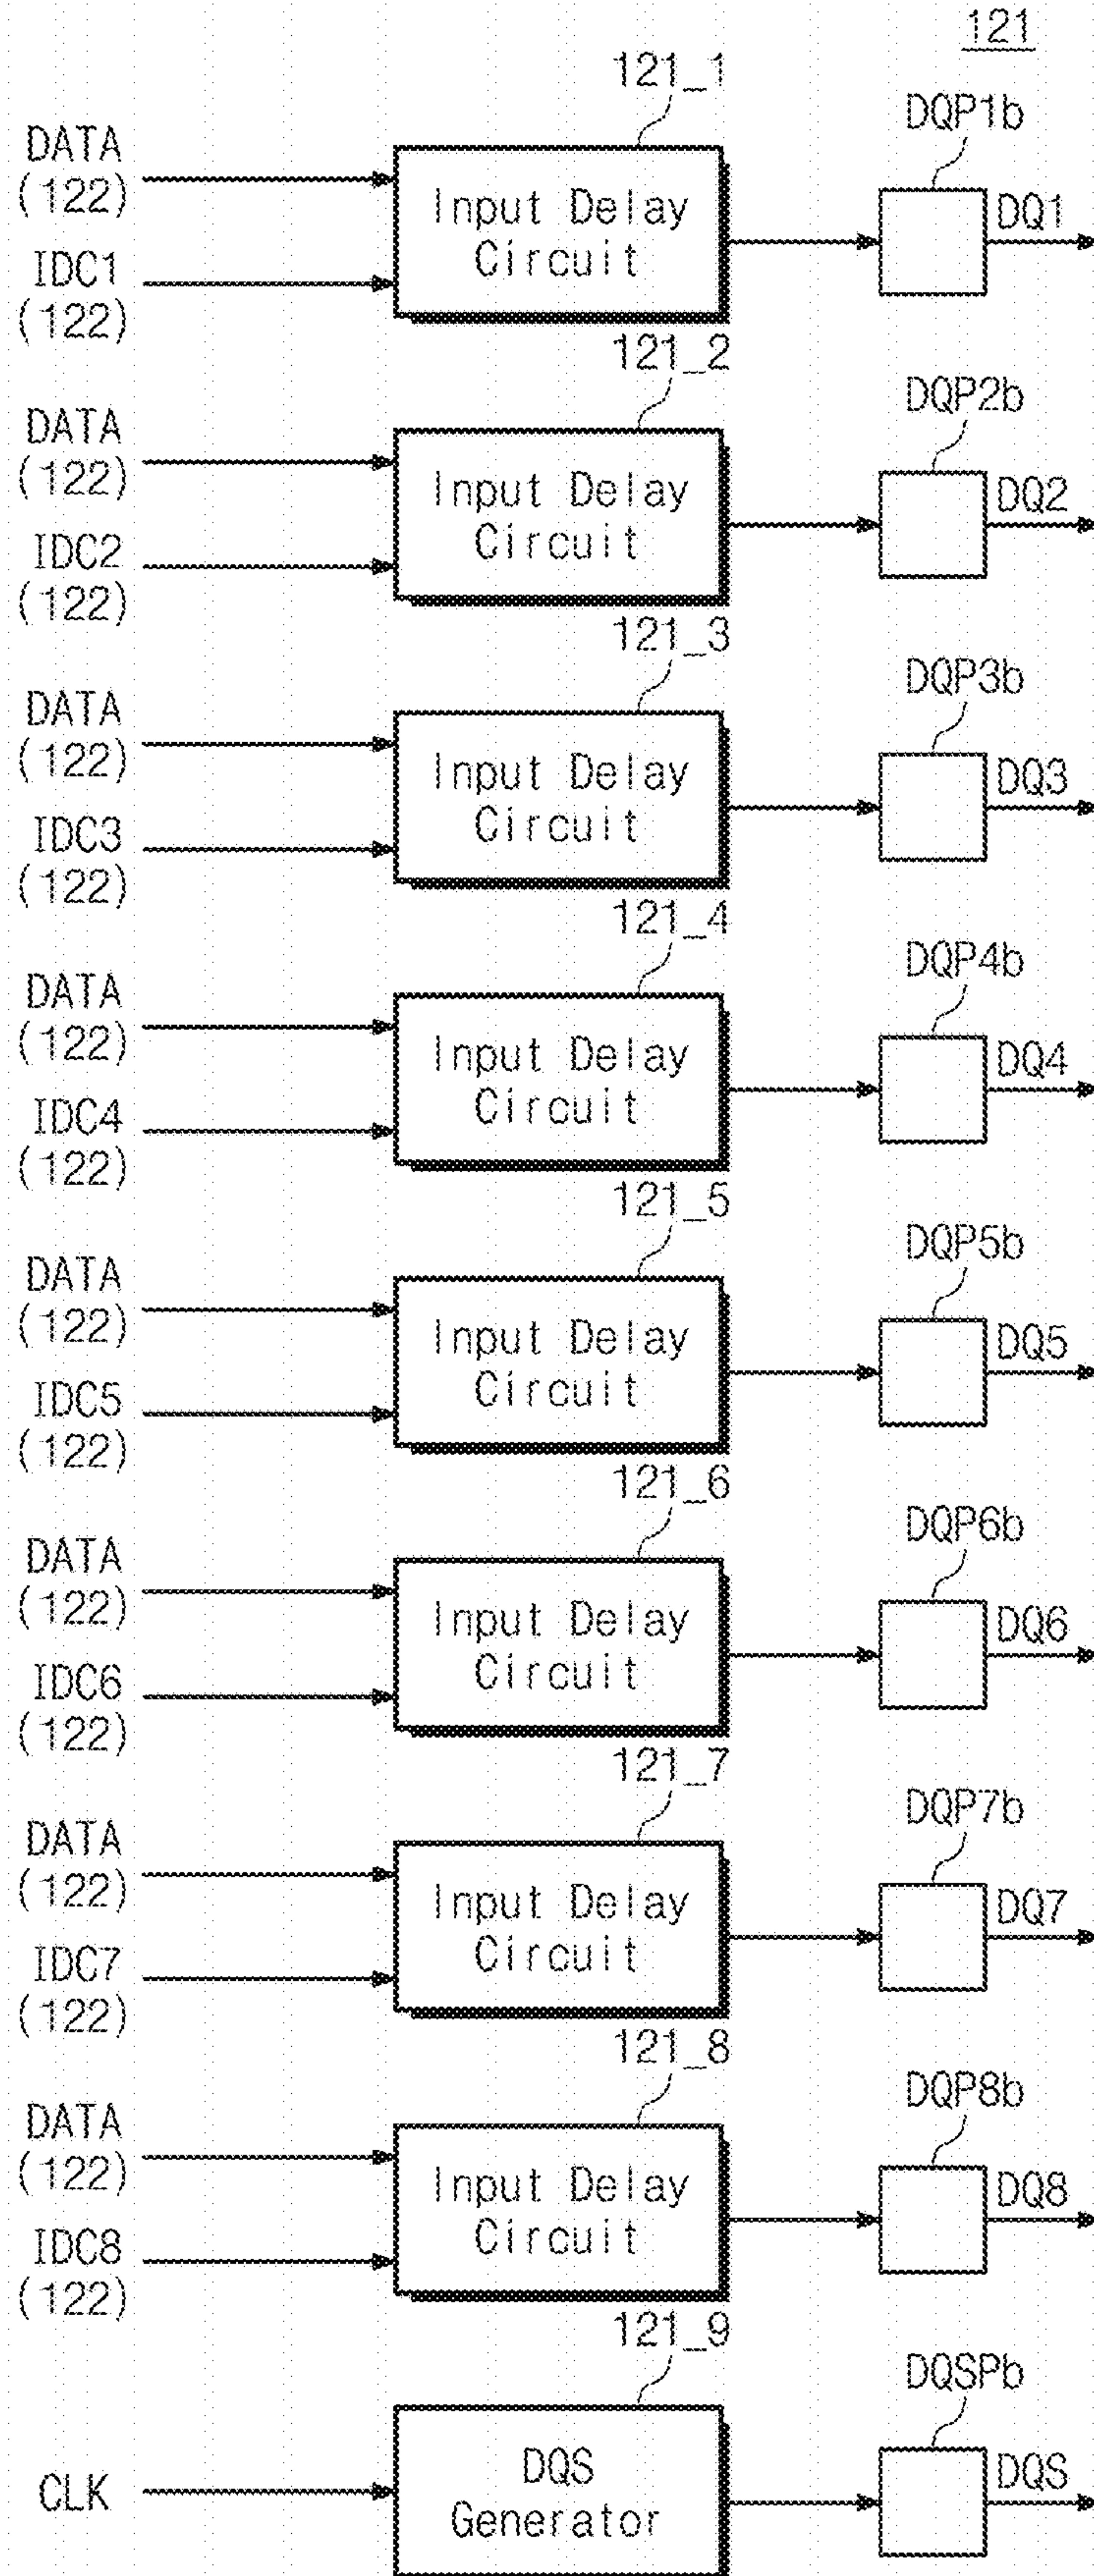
121

121_1

DQP1b

DATA (122)

IDC1 (122)

Input Delay Circuit

DQ1

121_2

DQP2b

DATA (122)

IDC2 (122)

Input Delay Circuit

DQ2

121_3

DQP3b

DATA (122)

IDC3 (122)

Input Delay Circuit

DQ3

121_4

DQP4b

DATA (122)

IDC4 (122)

Input Delay Circuit

DQ4

121_5

DQP5b

DATA (122)

IDC5 (122)

Input Delay Circuit

DQ5

121_6

DQP6b

DATA (122)

IDC6 (122)

Input Delay Circuit

DQ6

121_7

DQP7b

DATA (122)

IDC7 (122)

Input Delay Circuit

DQ7

121_8

DQP8b

DATA (122)

IDC8 (122)

Input Delay Circuit

DQ8

121_9

DQSPb

CLK

DQS Generator

DQS